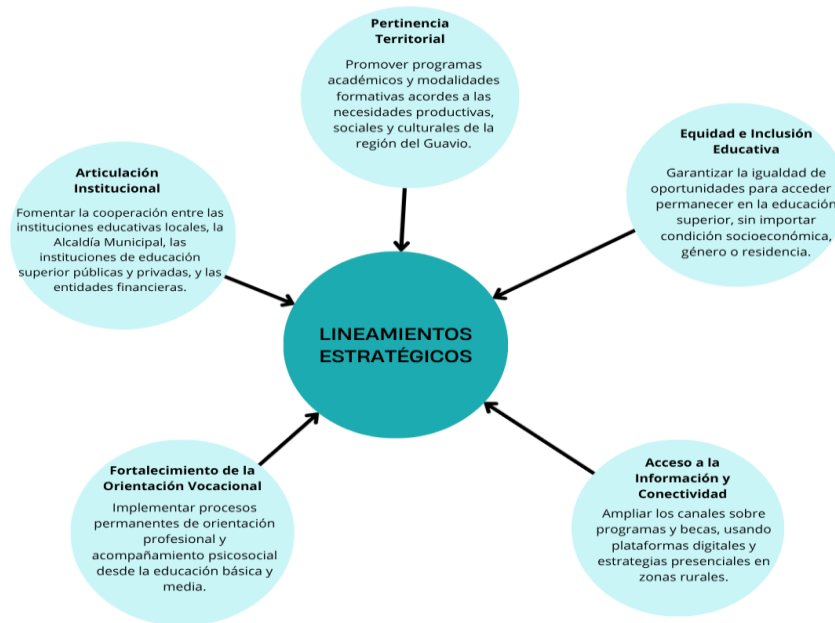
Pertinencia Territorial

Promover programas académicos y modalidades formativas acordes a las necesidades productivas, sociales y culturales de la región del Guavio.

Articulación Institucional

Fomentar la cooperación entre las instituciones educativas locales, la Alcaldía Municipal, las instituciones de educación superior públicas y privadas, y las entidades financieras.

Equidad e Inclusión Educativa

Garantizar la igualdad de oportunidades para acceder y permanecer en la educación superior, sin importar condición socioeconómica, género o residencia.

LINEAMIENTOS ESTRATÉGICOS

Fortalecimiento de la Orientación Vocacional

Implementar procesos permanentes de orientación profesional y acompañamiento psicosocial desde la educación básica y media.

Acceso a la Información y Conectividad

Ampliar los canales sobre programas y becas, usando plataformas digitales y estrategias presenciales en zonas rurales.